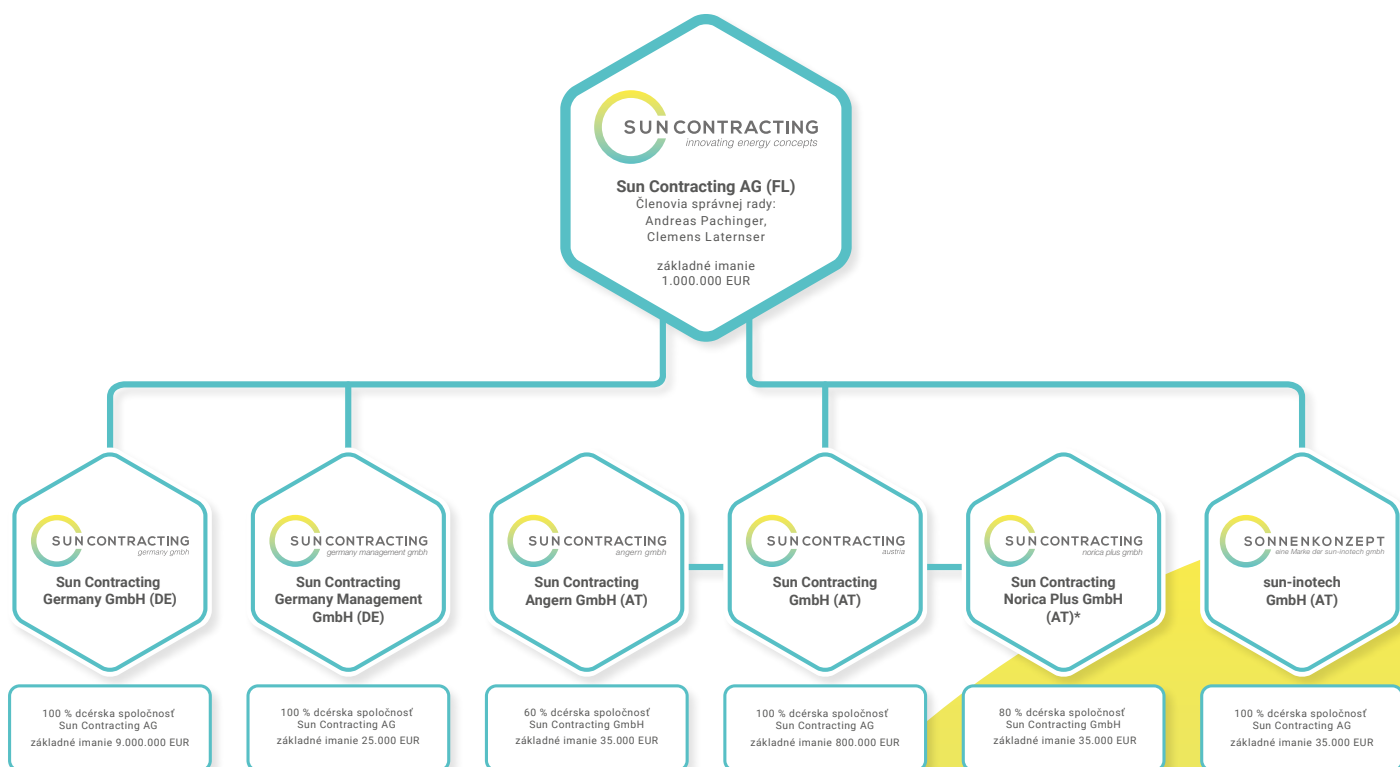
SUN CONTRACTING
innovating energy concepts

Sun Contracting AG (FL)
Členovia správnej rady:
Andreas Pachinger,
Clemens Laternser

základné imanie
1.000.000 EUR

SUN CONTRACTING
germany gmbh
Sun Contracting Germany GmbH (DE)

100 % dcérska spoločnosť
Sun Contracting AG
základné imanie 9.000.000 EUR

SUN CONTRACTING
germany management gmbh
Sun Contracting Germany Management GmbH (DE)

100 % dcérska spoločnosť
Sun Contracting AG
základné imanie 25.000 EUR

SUN CONTRACTING
angern gmbh
Sun Contracting Angern GmbH (AT)

60 % dcérska spoločnosť
Sun Contracting GmbH
základné imanie 35.000 EUR

SUN CONTRACTING
austria
Sun Contracting GmbH (AT)

100 % dcérska spoločnosť
Sun Contracting AG
základné imanie 800.000 EUR

SUN CONTRACTING
norica plus gmbh
Sun Contracting Norica Plus GmbH (AT)*

80 % dcérska spoločnosť
Sun Contracting GmbH
základné imanie 35.000 EUR

SONNENKONZEPT
eine Marke der sun-inotech gmbh
sun-inotech GmbH (AT)

100 % dcérska spoločnosť
Sun Contracting AG
základné imanie 35.000 EUR